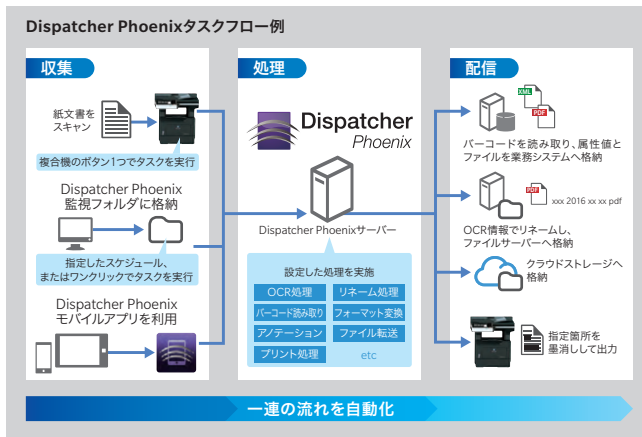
Dispatcher Phoenixタスクフロー例

収集

紙文書をスキャン

複合機のボタン1つでタスクを実行

Dispatcher Phoenix
監視フォルダに格納

指定したスケジュール、またはワンクリックでタスクを実行

Dispatcher Phoenix
モバイルアプリを利用

処理

Dispatcher
Phoenix

Dispatcher Phoenixサーバー

設定した処理を実施

| OCR処理 | リネーム処理 |
|---|---|
| バーコード読み取り | フォーマット変換 |
| アノテーション | ファイル転送 |
| プリント処理 | etc |

配信

XML
PDF

バーコードを読み取り、属性値とファイルを業務システムへ格納

PDF
xxx 2016 xx xx pdf

OCR情報でリネームし、ファイルサーバーへ格納

クラウドストレージへ格納

指定箇所を墨消しして出力

一連の流れを自動化